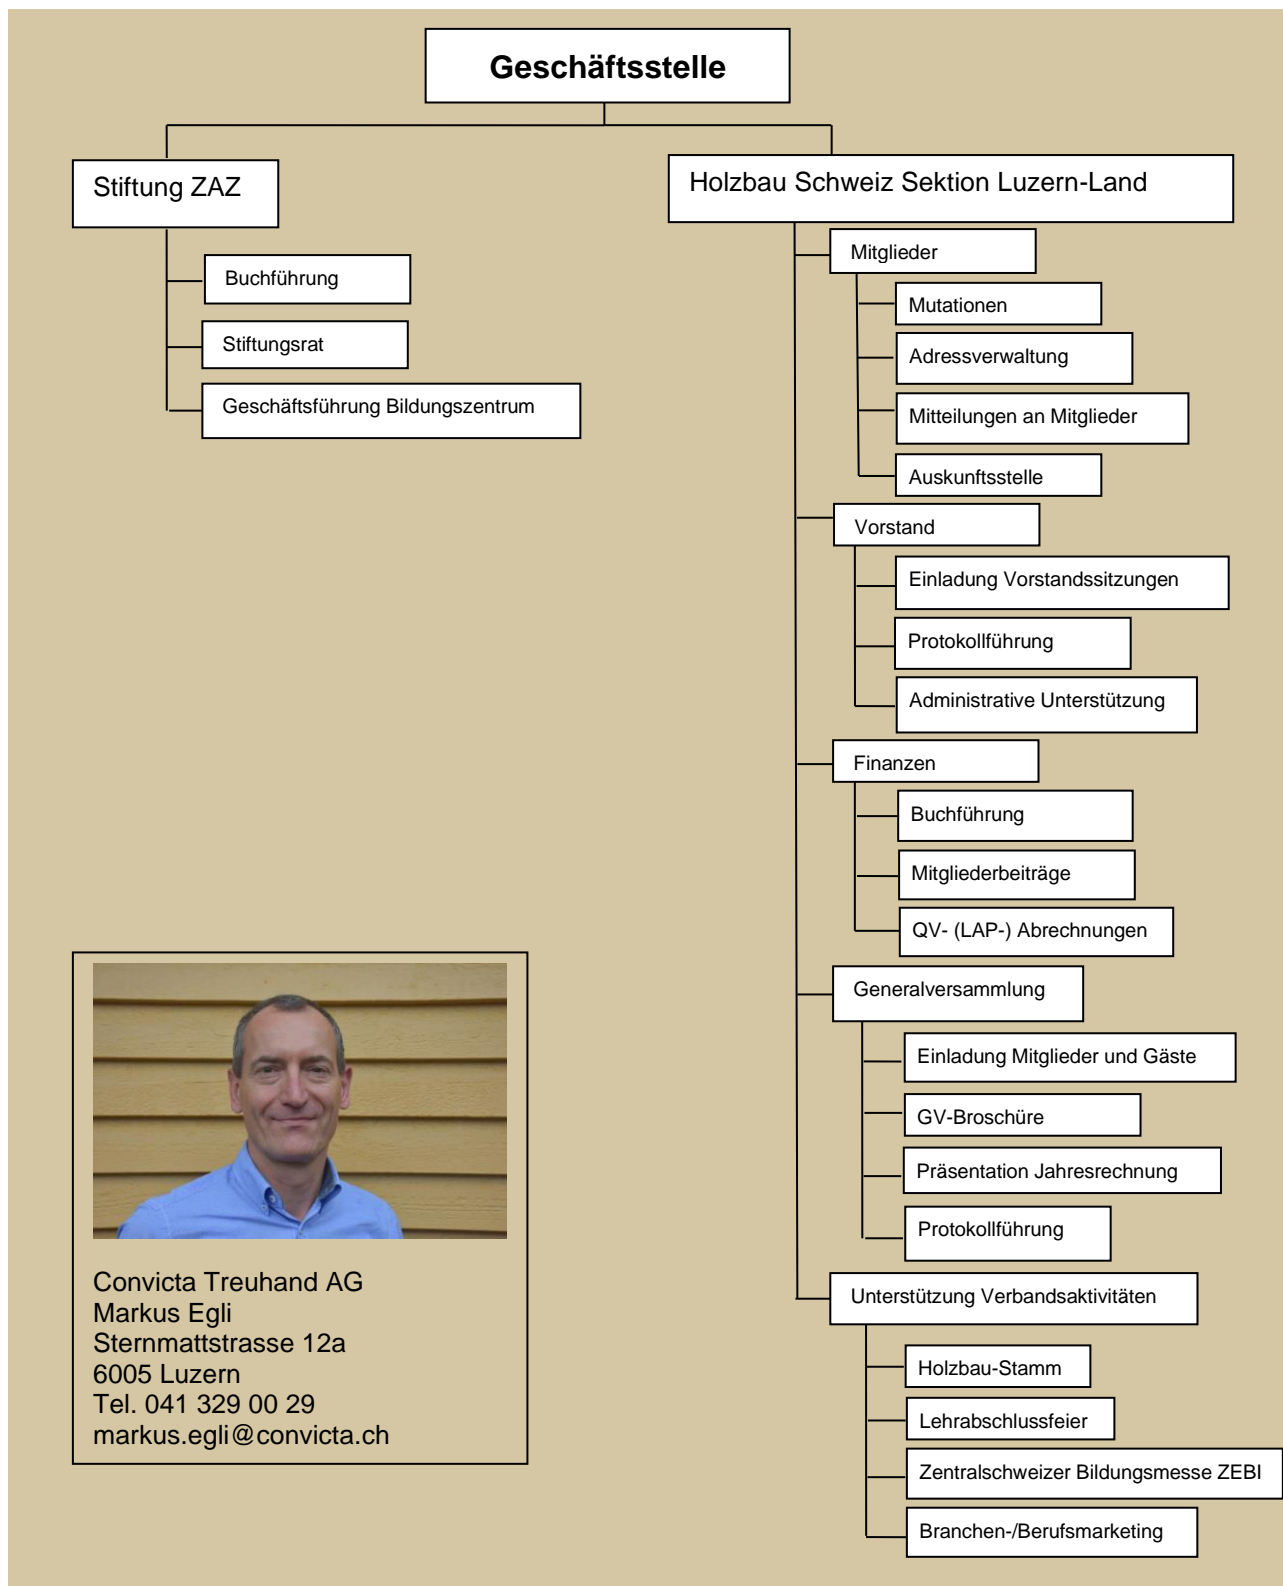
Geschäftsstelle

Stiftung ZAZ

Buchführung

Stiftungsrat

Geschäftsführung Bildungszentrum

Holzbau Schweiz Sektion Luzern-Land

Mitglieder

Mutationen

Adressverwaltung

Mitteilungen an Mitglieder

Auskunftsstelle

Vorstand

Einladung Vorstandssitzungen

Protokollführung

Administrative Unterstützung

Finanzen

Buchführung

Mitgliederbeiträge

QV- (LAP-) Abrechnungen

Generalversammlung

Einladung Mitglieder und Gäste

GV-Broschüre

Präsentation Jahresrechnung

Protokollführung

Unterstützung Verbandsaktivitäten

Holzbau-Stamm

Lehrabschlussfeier

Zentralschweizer Bildungsmesse ZEBI

Branchen-/Berufsmarketing

Convicta Treuhand AG
Markus Egli
Sternmattstrasse 12a
6005 Luzern
Tel. 041 329 00 29
markus.egli@convicta.ch